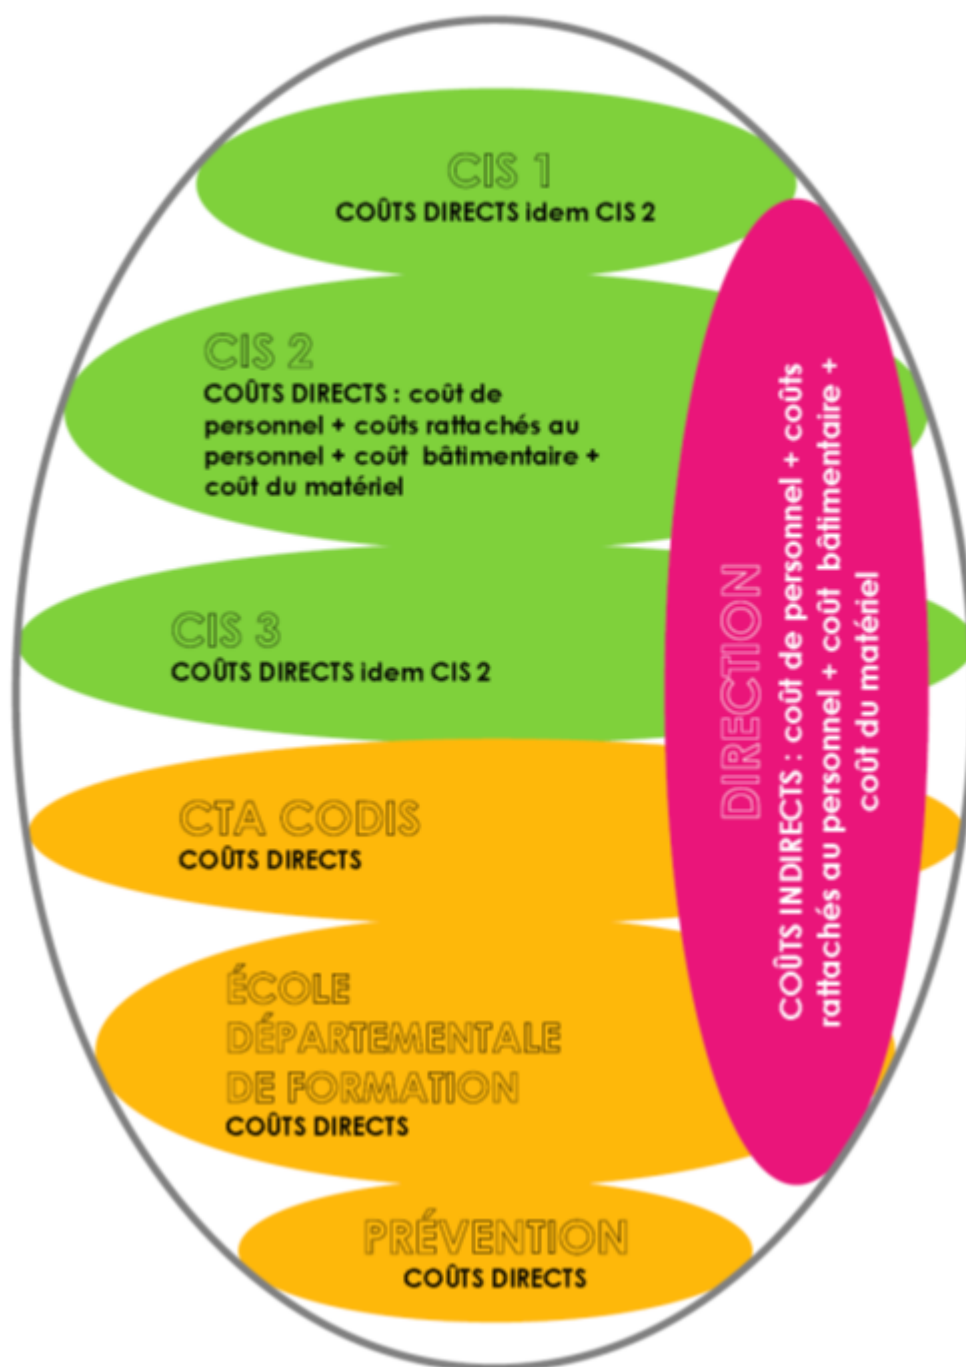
CIS 1
COÛTS DIRECTS idem CIS 2

CIS 2
COÛTS DIRECTS : coût de personnel + coûts rattachés au personnel + coût bâtimentaire + coût du matériel

CIS 3
COÛTS DIRECTS idem CIS 2

CTA CODIS
COÛTS DIRECTS

ÉCOLE DÉPARTEMENTALE DE FORMATION
COÛTS DIRECTS

PRÉVENTION
COÛTS DIRECTS

DIRECTION
COÛTS INDIRECTS : coût de personnel + coûts rattachés au personnel + coût bâtimentaire + coût du matériel